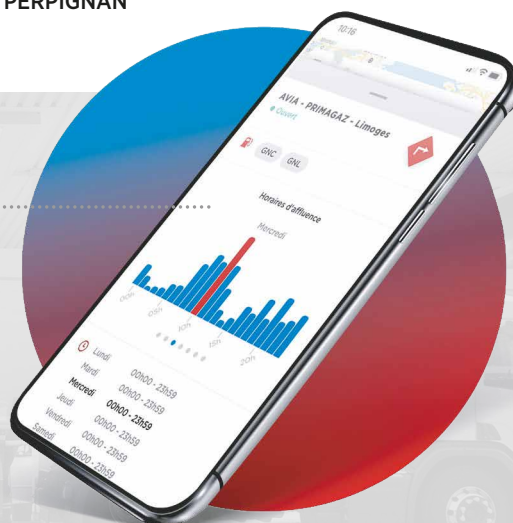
PERPIGNAN

10:18

AVIA - PRIMAGAZ - Limoges

Ouvert

GNC

GNL

Horaires d'affluence

Mercredi

00h

05h

10h

15h

20h

Lundi 00h00 - 23h59

Mardi 00h00 - 23h59

Mercredi 00h00 - 23h59

Jeudi 00h00 - 23h59

Vendredi 00h00 - 23h59

Samedi